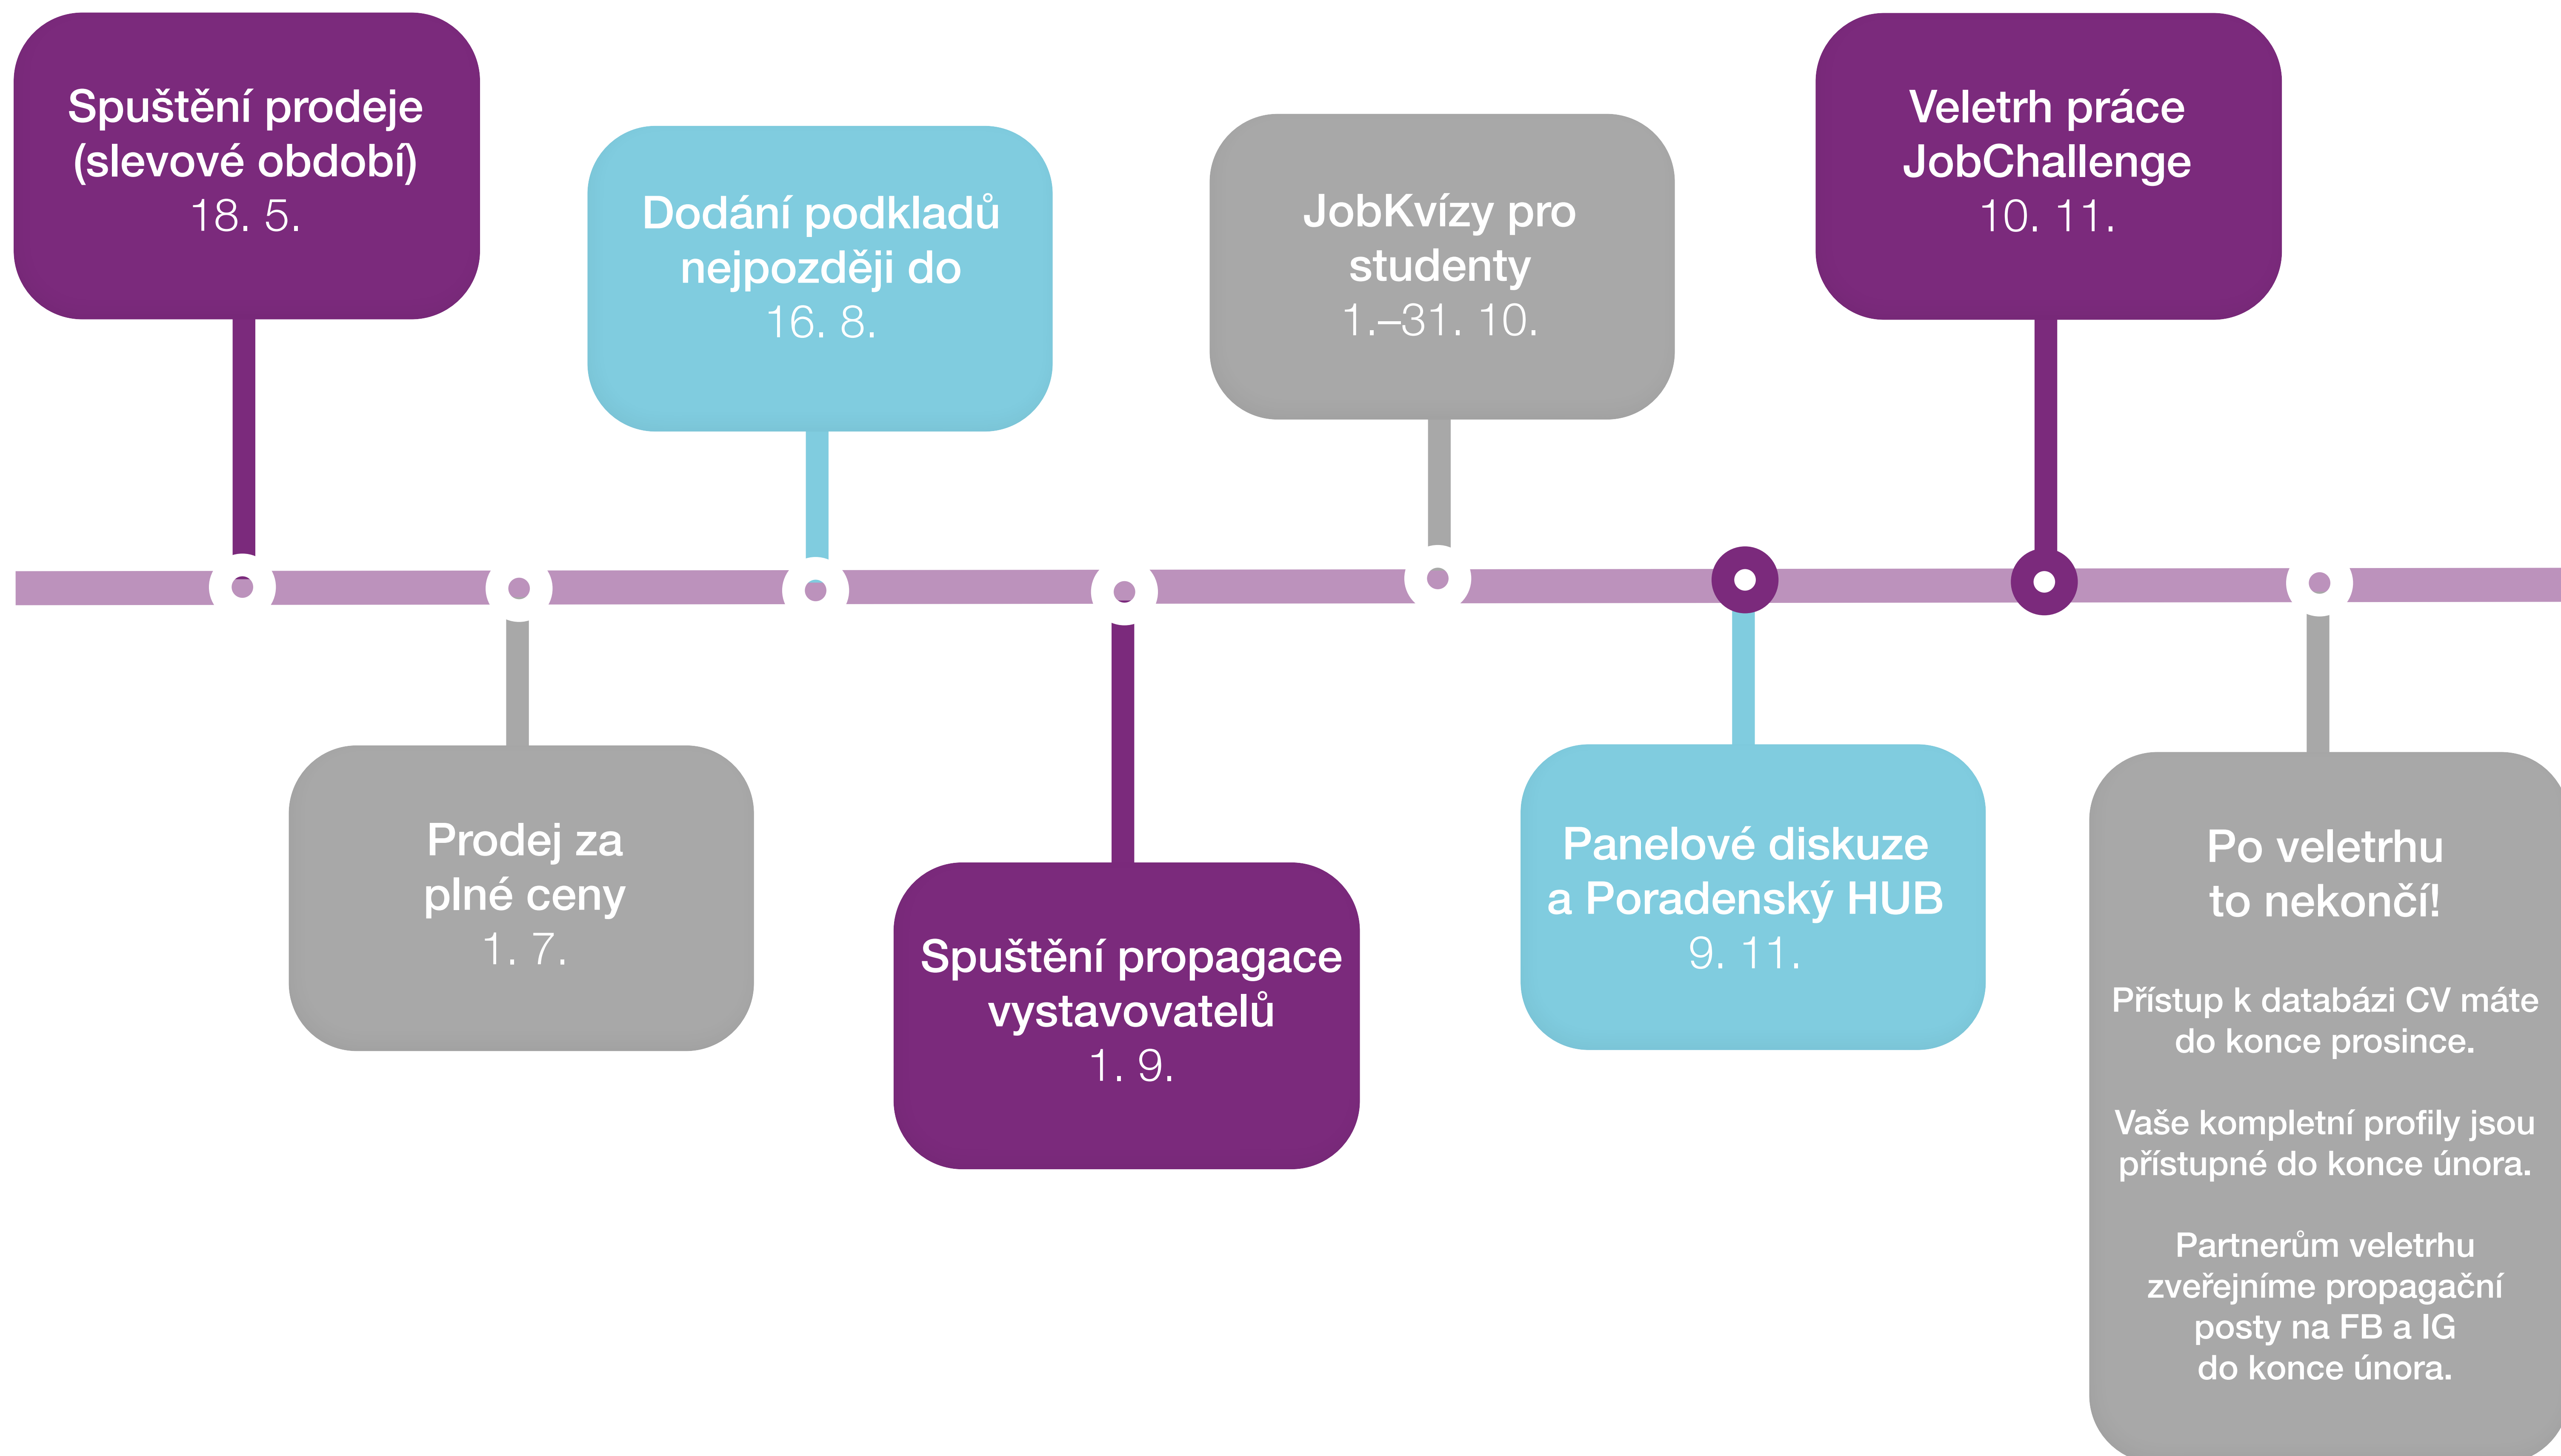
Spuštění prodeje (slevové období)
18. 5.

Prodej za plné ceny
1. 7.

Dodání podkladů nejpozději do
16. 8.

Spuštění propagace vystavovatelů
1. 9.

JobKvízy pro studenty
1.–31. 10.

Panelové diskuze a Poradenský HUB
9. 11.

Veletrh práce JobChallenge
10. 11.

Po veletrhu to nekončí!

Přístup k databázi CV máte do konce prosince.

Vaše kompletní profily jsou přístupné do konce února.

Partnerům veletrhu zveřejníme propagační posty na FB a IG do konce února.